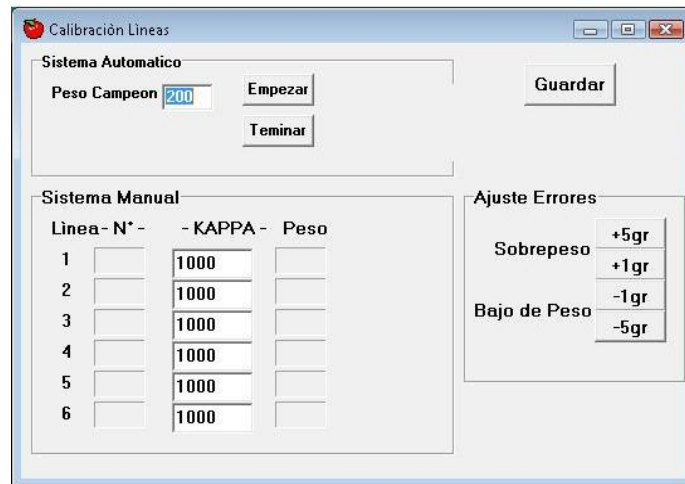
Calibración Lineas

Sistema Automatico

Peso Campeon 200

Empezar

Teminar

Guardar

Sistema Manual

| Linea - | N° - | - KAPPA - | Peso |
|---|---|---|---|
| 1 | | 1000 | |
| 2 | | 1000 | |
| 3 | | 1000 | |
| 4 | | 1000 | |
| 5 | | 1000 | |
| 6 | | 1000 | |

Ajuste Errores

Sobrepeso

+5gr

+1gr

Bajo de Peso

-1gr

-5gr